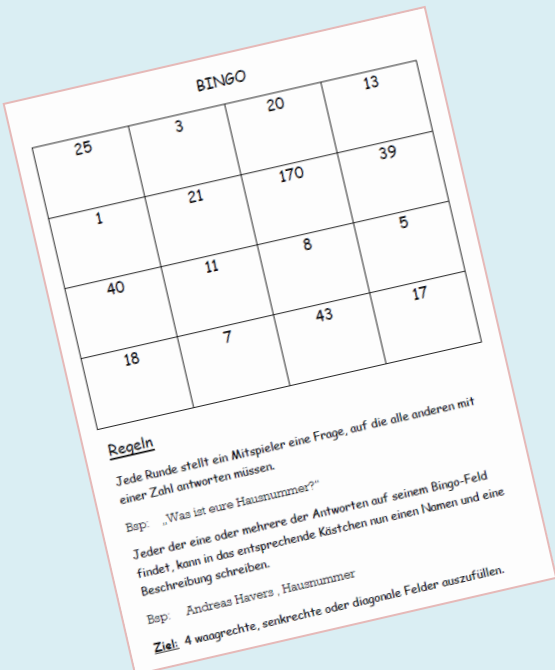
BINGO

| 25 | 3 | 20 | 13 |
|---|---|---|---|
| 1 | 21 | 170 | 39 |
| 40 | 11 | 8 | 5 |
| 18 | 7 | 43 | 17 |

Regeln

Jede Runde stellt ein Mitspieler eine Frage, auf die alle anderen mit einer Zahl antworten müssen.

Bsp: „Was ist eure Hausnummer?"

Jeder der eine oder mehrere der Antworten auf seinem Bingo-Feld findet, kann in das entsprechende Kästchen nun einen Namen und eine Beschreibung schreiben.

Bsp: Andreas Havers , Hausnummer

Ziel: 4 waagrechte, senkrechte oder diagonale Felder auszufüllen.